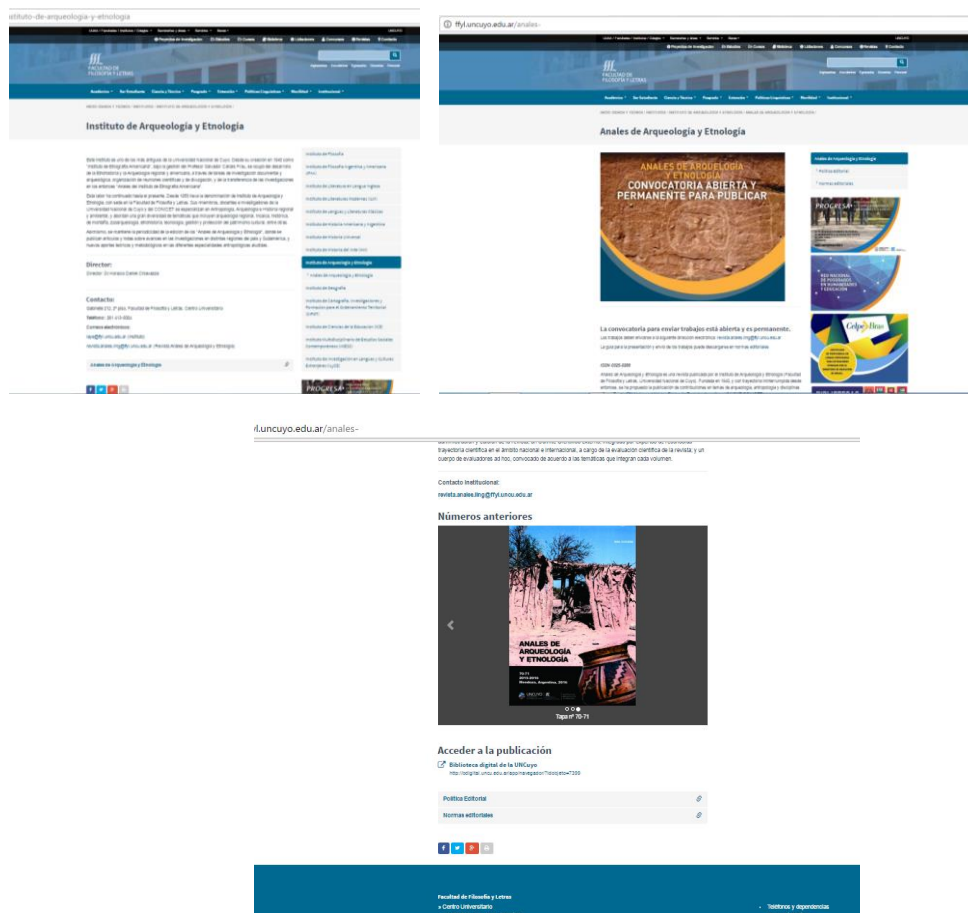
istituto-de-arqueologia-y-etnologia

FACULTAD DE FILOSOFÍA Y LETRAS

Académica Ser Estudiante Ciencia y Técnica Posgrado Extensión Políticas Lingüísticas Movilidad Institucional

Instituto de Arqueología y Etnología

Director:

Contacto:

Anales de Arqueología y Etnología

ffyl.uncuyo.edu.ar/anales-

FACULTAD DE FILOSOFÍA Y LETRAS

Anales de Arqueología y Etnología

ANALES DE ARQUEOLOGÍA Y ETNOLOGÍA
CONVOCATORIA ABIERTA Y PERMANENTE PARA PUBLICAR

Anales de Arqueología y Etnología

Política editorial

Normas editoriales

PROGRESA

La convocatoria para enviar trabajos está abierta y es permanente.

ISSN 0325-0288

ffyl.uncuyo.edu.ar/anales-

trayectoria científica en el ámbito nacional e internacional, a cargo de la evaluación científica de la revista; y un cuerpo de evaluadores ad hoc, convocado de acuerdo a las temáticas que integran cada volumen.

Contacto Institucional:
revista.anales.iing@ffyl.uncu.edu.ar

Números anteriores

ANALES DE ARQUEOLOGÍA Y ETNOLOGÍA
70-71
2015-2016
Mendoza, Argentina, 2016

Tapa nº 70-71

Acceder a la publicación

Biblioteca digital de la UNCuyo

Política Editorial

Normas editoriales

Facultad de Filosofía y Letras
» Centro Universitario

Teléfonos y dependencias